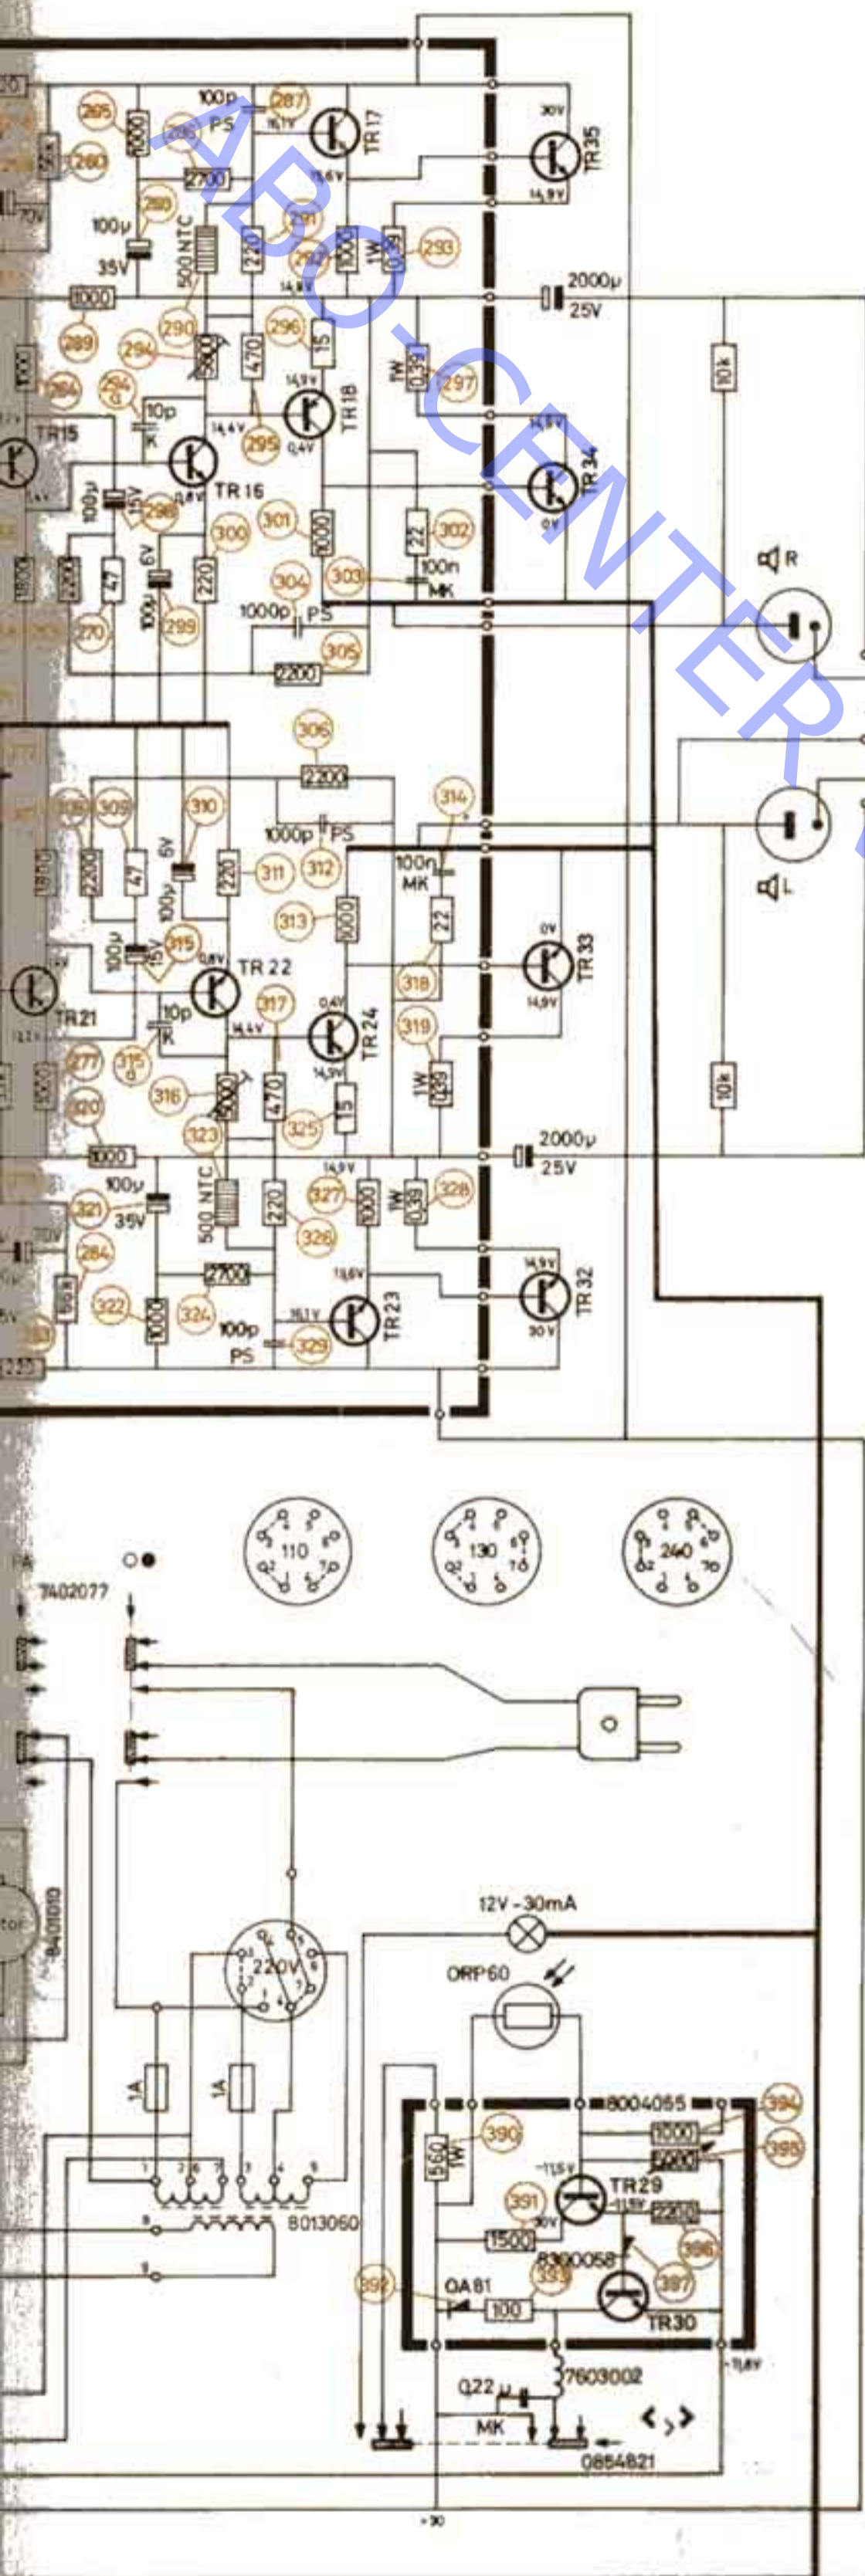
ABO-CENTER

285 286 287 288 289 290 291 292 293 294 295 296 297 298 299 300 301 302 303 304 305 306

100p PS
16,1V
TR17
13,6V
30V
TR35
14,9V
1000
2700
100μ 35V
500 NTC
220
1000
1W 0,39
14,8V
2000μ 25V
1000
470
15
14,9V
TR18
0,4V
14,4V
10p K
TR15
TR16
0,8V
100μ 15V
1W 0,39
14,9V
TR34
0V
10k
1000
22
100n MK
1800
47
100μ 6V
220
1000p PS
2200
R

306 309 310 311 312 313 314 315 316 317 318 319 320 321 322 323 324 325 326 327 328 329

2200
1000p PS
100n MK
2200
47
100μ 6V
220
1000
22
0V
TR33
14,9V
100μ 15V
0,8V
TR22
TR21
10p K
0,4V
TR24
14,4V
14,9V
500
470
15
1W 0,39
10k
1000
2000μ 25V
100μ 35V
500 NTC
220
14,9V
1000
1W 0,39
2700
13,6V
14,9V
TR32
30V
1000
100p PS
16,1V
TR23
L

110
130
240
7402077
220V
1A
1A
8013060
8401010
12V - 30mA
ORP60
8004065
394
395
560 1W
390
1000
2200
-11,5V
TR29
-11,8V
2200
391
30V
1500
8300058
396
397
392
393
OA81
100
TR30
-11,8V
0,22μ
7603002
MK
0854821